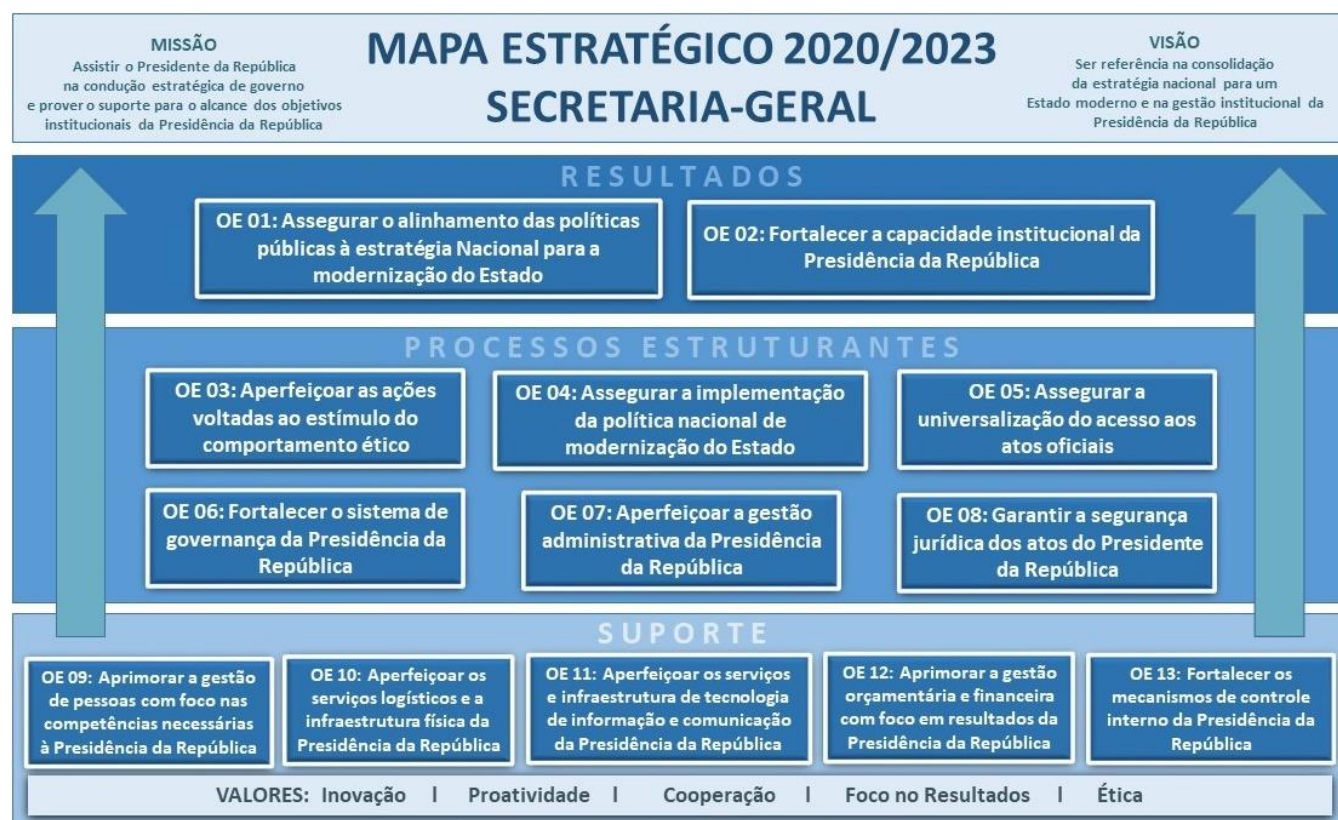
MISSÃO
Assistir o Presidente da República na condução estratégica de governo e prover o suporte para o alcance dos objetivos institucionais da Presidência da República

MAPA ESTRATÉGICO 2020/2023
SECRETARIA-GERAL

VISÃO
Ser referência na consolidação da estratégia nacional para um Estado moderno e na gestão institucional da Presidência da República

RESULTADOS

OE 01: Assegurar o alinhamento das políticas públicas à estratégia Nacional para a modernização do Estado

OE 02: Fortalecer a capacidade institucional da Presidência da República

PROCESSOS ESTRUTURANTES

OE 03: Aperfeiçoar as ações voltadas ao estímulo do comportamento ético

OE 04: Assegurar a implementação da política nacional de modernização do Estado

OE 05: Assegurar a universalização do acesso aos atos oficiais

OE 06: Fortalecer o sistema de governança da Presidência da República

OE 07: Aperfeiçoar a gestão administrativa da Presidência da República

OE 08: Garantir a segurança jurídica dos atos do Presidente da República

SUPORTE

OE 09: Aprimorar a gestão de pessoas com foco nas competências necessárias à Presidência da República

OE 10: Aperfeiçoar os serviços logísticos e a infraestrutura física da Presidência da República

OE 11: Aperfeiçoar os serviços e infraestrutura de tecnologia de informação e comunicação da Presidência da República

OE 12: Aprimorar a gestão orçamentária e financeira com foco em resultados da Presidência da República

OE 13: Fortalecer os mecanismos de controle interno da Presidência da República

VALORES: Inovação | Proatividade | Cooperação | Foco no Resultados | Ética